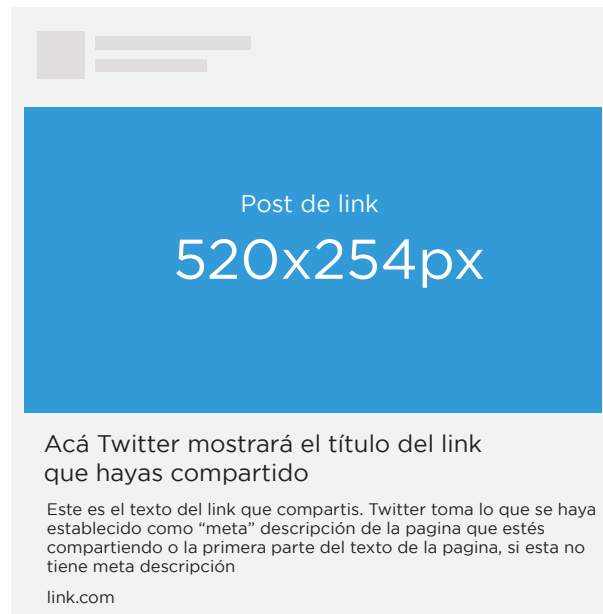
Post de link
520x254px

Acá Twitter mostrará el título del link que hayas compartido

Este es el texto del link que compartis. Twitter toma lo que se haya establecido como “meta” descripción de la pagina que estés compartiendo o la primera parte del texto de la pagina, si esta no tiene meta descripción

link.com